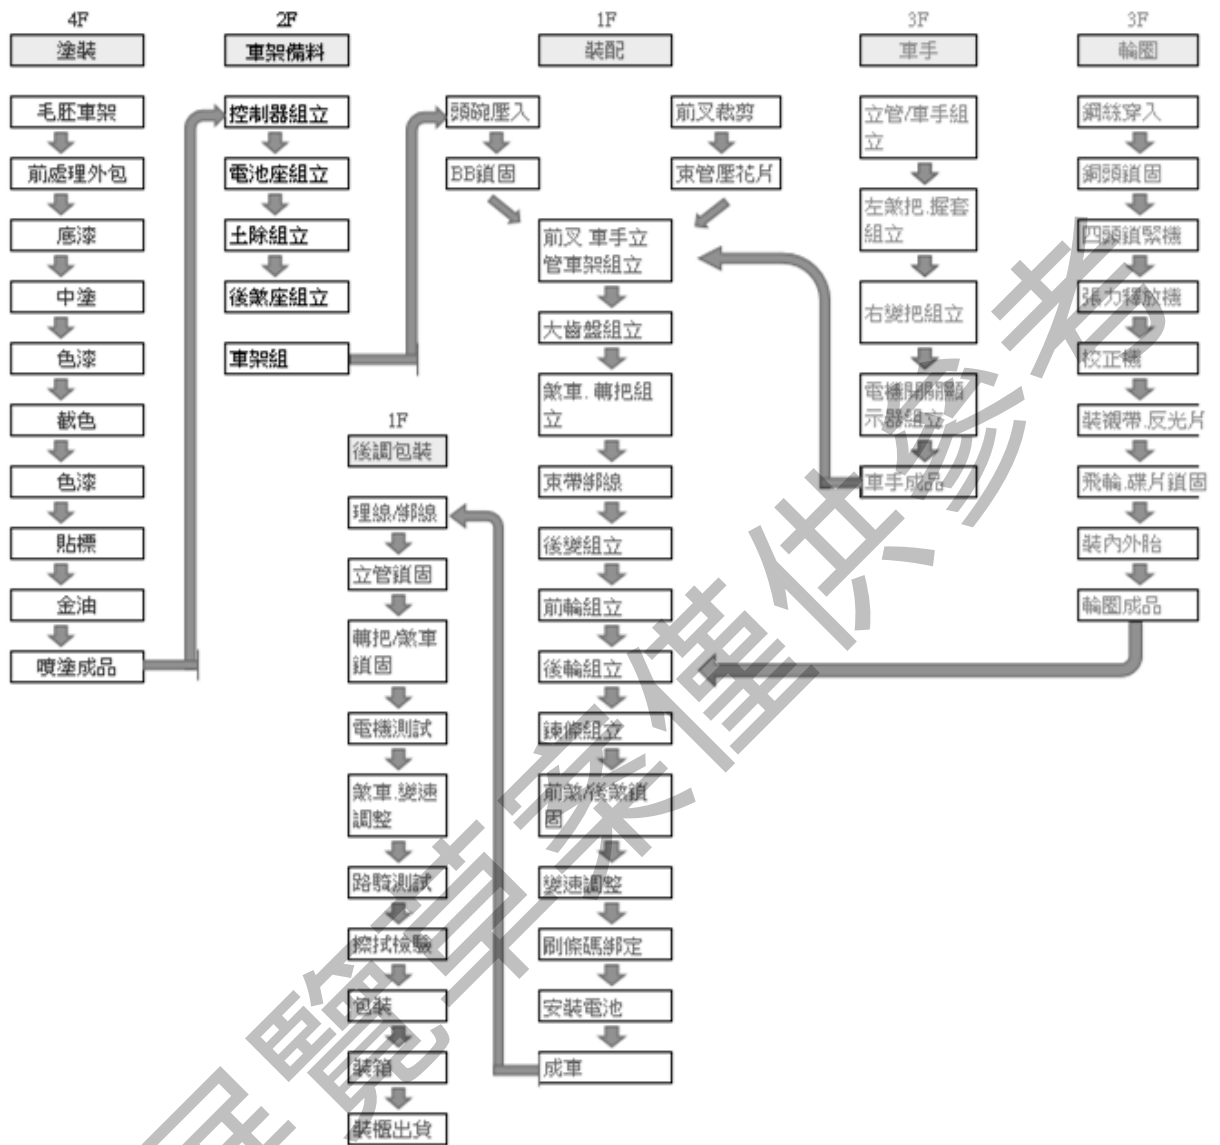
4F
塗裝

毛胚車架
前處理外包
底漆
中塗
色漆
載色
色漆
貼標
金油
噴塗成品

2F
車架備料

控制器組立
電池座組立
土除組立
後煞座組立
車架組

1F
裝配

頭碗壓入
BB鎖固
前叉裁剪
束管壓花片
前叉.車手立管車架組立
大齒盤組立
煞車.轉把組立
束帶綁線
後變組立
前輪組立
後輪組立
鍊條組立
前煞/後煞鎖固
變速調整
刷條碼綁定
安裝電池
成車

3F
車手

立管/車手組立
左煞把.握套組立
右變把組立
電機開關顯示器組立
車手成品

3F
輪圈

鋼絲穿入
鋼頭鎖固
四頭鎖緊機
張力釋放機
校正機
裝襯帶.反光片
飛輪.碟片鎖固
裝內外胎
輪圈成品

1F
後調包裝

理線/綁線
立管鎖固
轉把/煞車鎖固
電機測試
煞車.變速調整
路騎測試
擦拭檢驗
包裝
裝箱
裝櫃出貨

展覽會業僅供參考